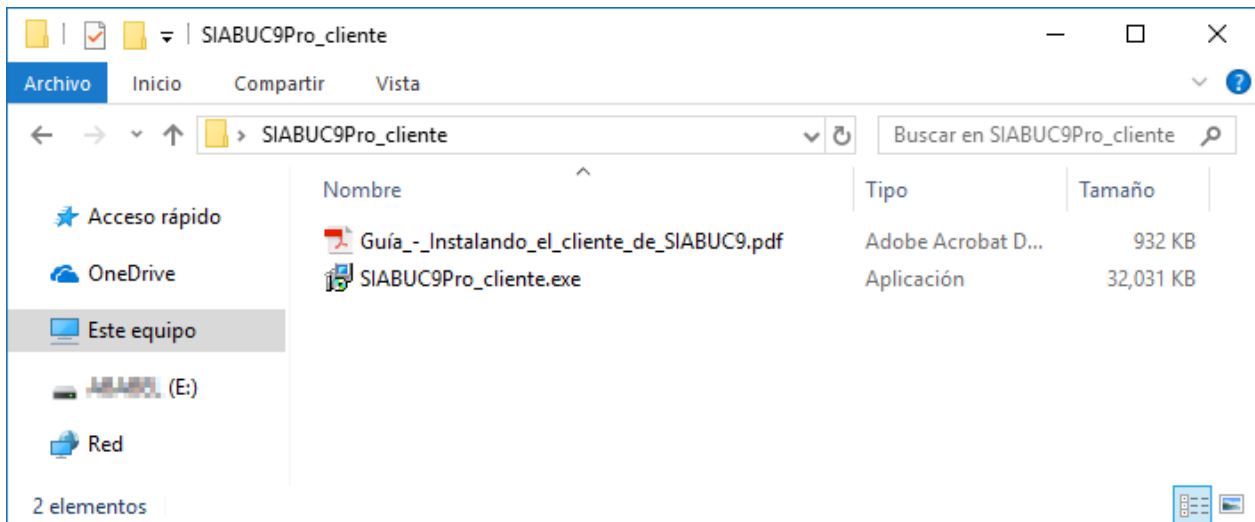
SIABUC9Pro_cliente

Archivo Inicio Compartir Vista

SIABUC9Pro_cliente

Buscar en SIABUC9Pro_cliente

Acceso rápido
OneDrive
Este equipo
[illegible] (E:)
Red

| Nombre | Tipo | Tamaño |
|---|---|---|
| Guía_-_Instalando_el_cliente_de_SIABUC9.pdf | Adobe Acrobat D... | 932 KB |
| SIABUC9Pro_cliente.exe | Aplicación | 32,031 KB |

2 elementos